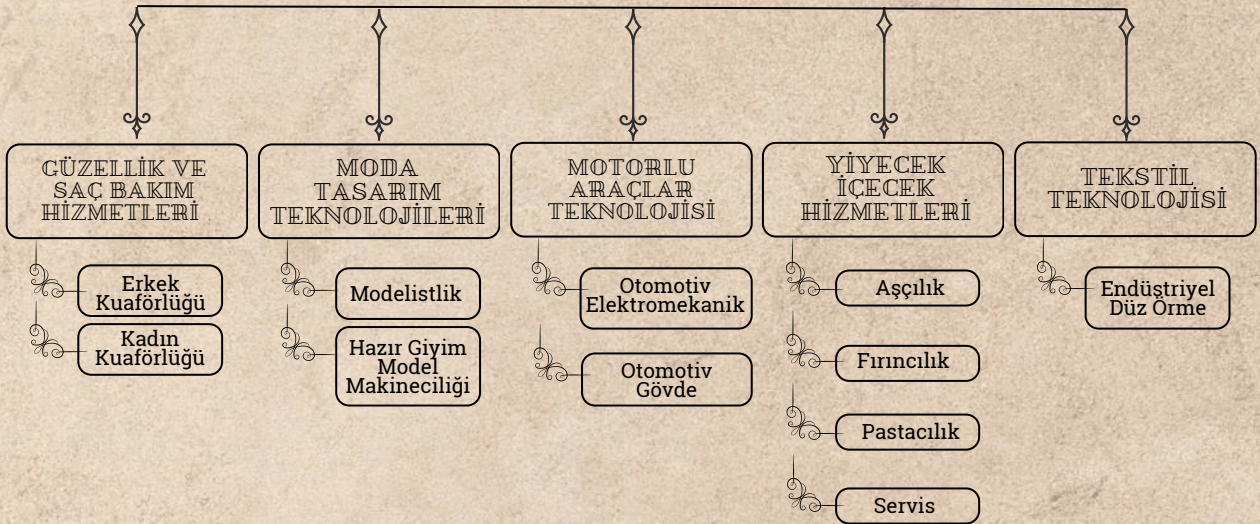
GÜZELLİK VE SAÇ BAKIM HİZMETLERİ

Erkek Kuaförlüğü

Kadın Kuaförlüğü

MODA TASARIM TEKNOLOJİLERİ

Modelistlik

Hazır Giyim Model Makineciliği

MOTORLU ARAÇLAR TEKNOLOJİSİ

Otomotiv Elektromekanik

Otomotiv Gövde

YİYECEK İÇECEK HİZMETLERİ

Aşçılık

Fırıncılık

Pastacılık

Servis

TEKSTİL TEKNOLOJİSİ

Endüstriyel Düz Örme